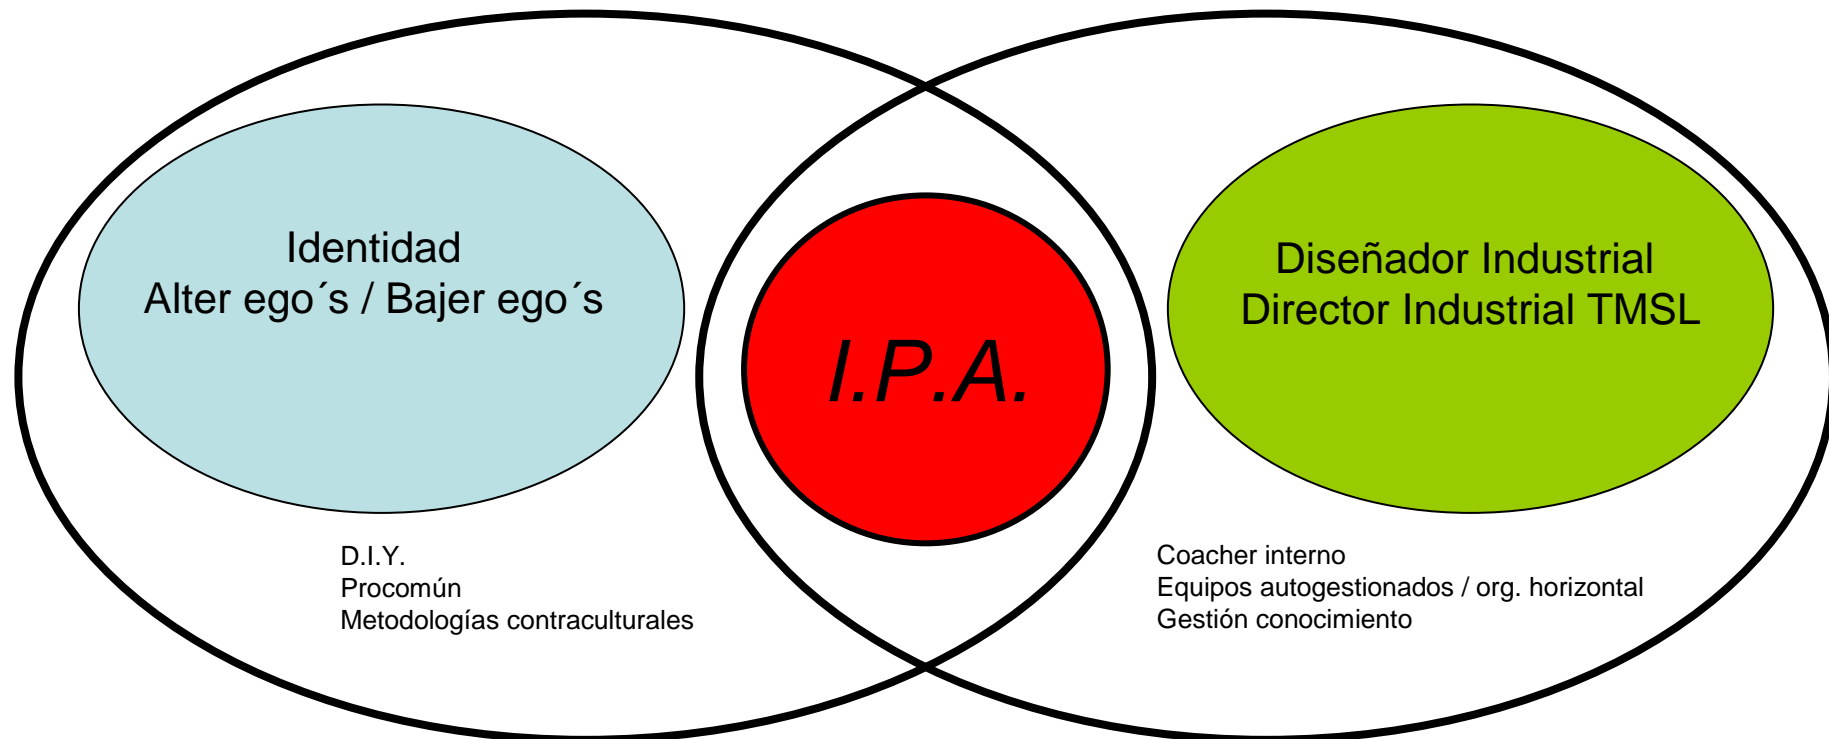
Identidad
Alter ego´s / Bajer ego´s

I.P.A.

Diseñador Industrial
Director Industrial TMSL

D.I.Y.
Procomún
Metodologías contraculturales

Coacher interno
Equipos autogestionados / org. horizontal
Gestión conocimiento